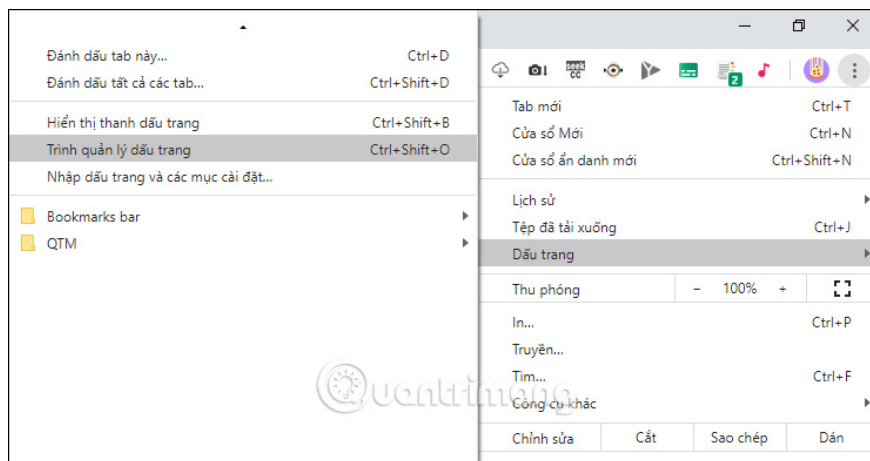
Đánh dấu tab này... Ctrl+D
Đánh dấu tất cả các tab... Ctrl+Shift+D
Hiển thị thanh dấu trang Ctrl+Shift+B
Trình quản lý dấu trang Ctrl+Shift+O
Nhập dấu trang và các mục cài đặt...
Bookmarks bar
QTM

seek cc

2

Tab mới Ctrl+T
Cửa sổ Mới Ctrl+N
Cửa sổ ẩn danh mới Ctrl+Shift+N
Lịch sử
Tệp đã tải xuống Ctrl+J
Dấu trang
Thu phóng − 100% +
In... Ctrl+P
Truyền...
Tìm... Ctrl+F
Công cụ khác
Chỉnh sửa Cắt Sao chép Dán

Quantrimang